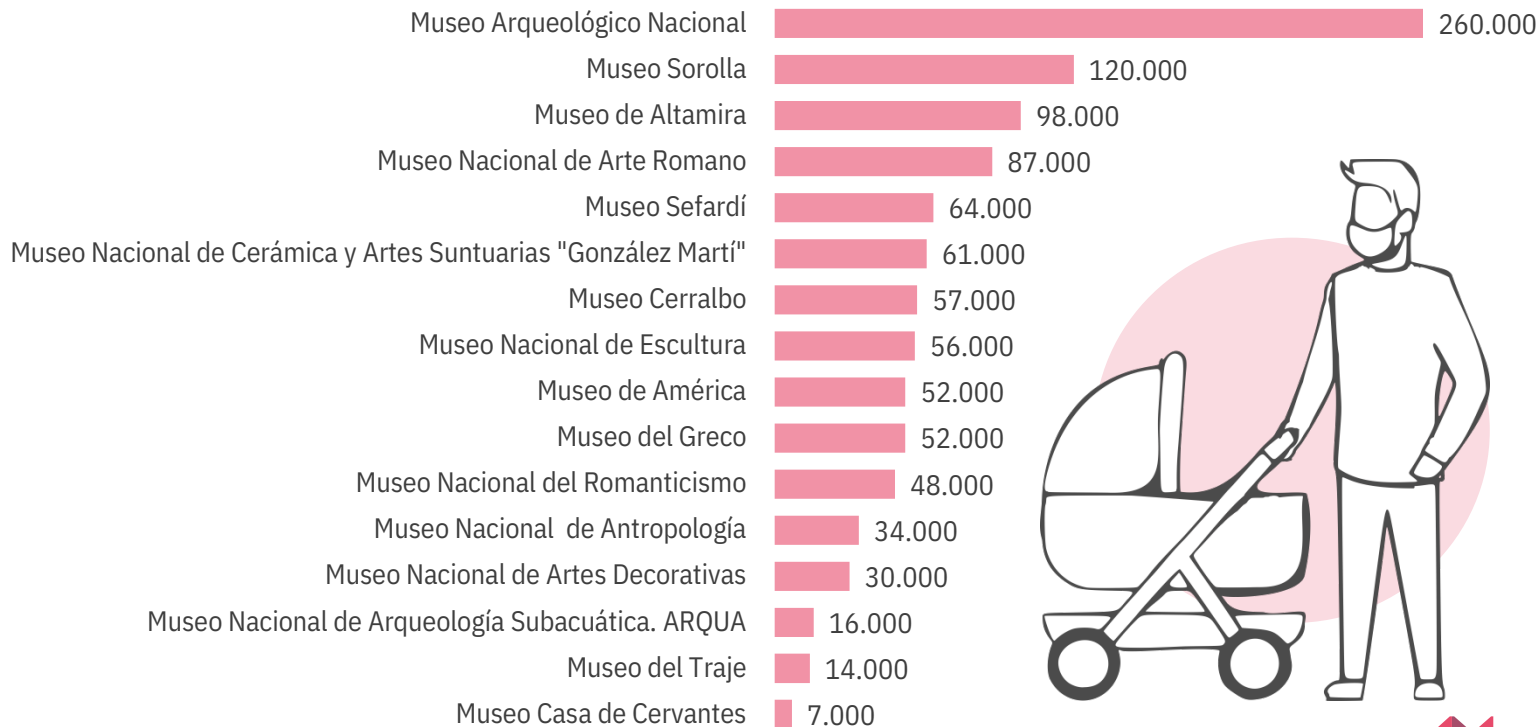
| | |
|---|---|
| Museo Arqueológico Nacional | 260.000 |
| Museo Sorolla | 120.000 |
| Museo de Altamira | 98.000 |
| Museo Nacional de Arte Romano | 87.000 |
| Museo Sefardí | 64.000 |
| Museo Nacional de Cerámica y Artes Suntuarias "González Martí" | 61.000 |
| Museo Cerralbo | 57.000 |
| Museo Nacional de Escultura | 56.000 |
| Museo de América | 52.000 |
| Museo del Greco | 52.000 |
| Museo Nacional del Romanticismo | 48.000 |
| Museo Nacional  de Antropología | 34.000 |
| Museo Nacional de Artes Decorativas | 30.000 |
| Museo Nacional de Arqueología Subacuática. ARQUA | 16.000 |
| Museo del Traje | 14.000 |
| Museo Casa de Cervantes | 7.000 |